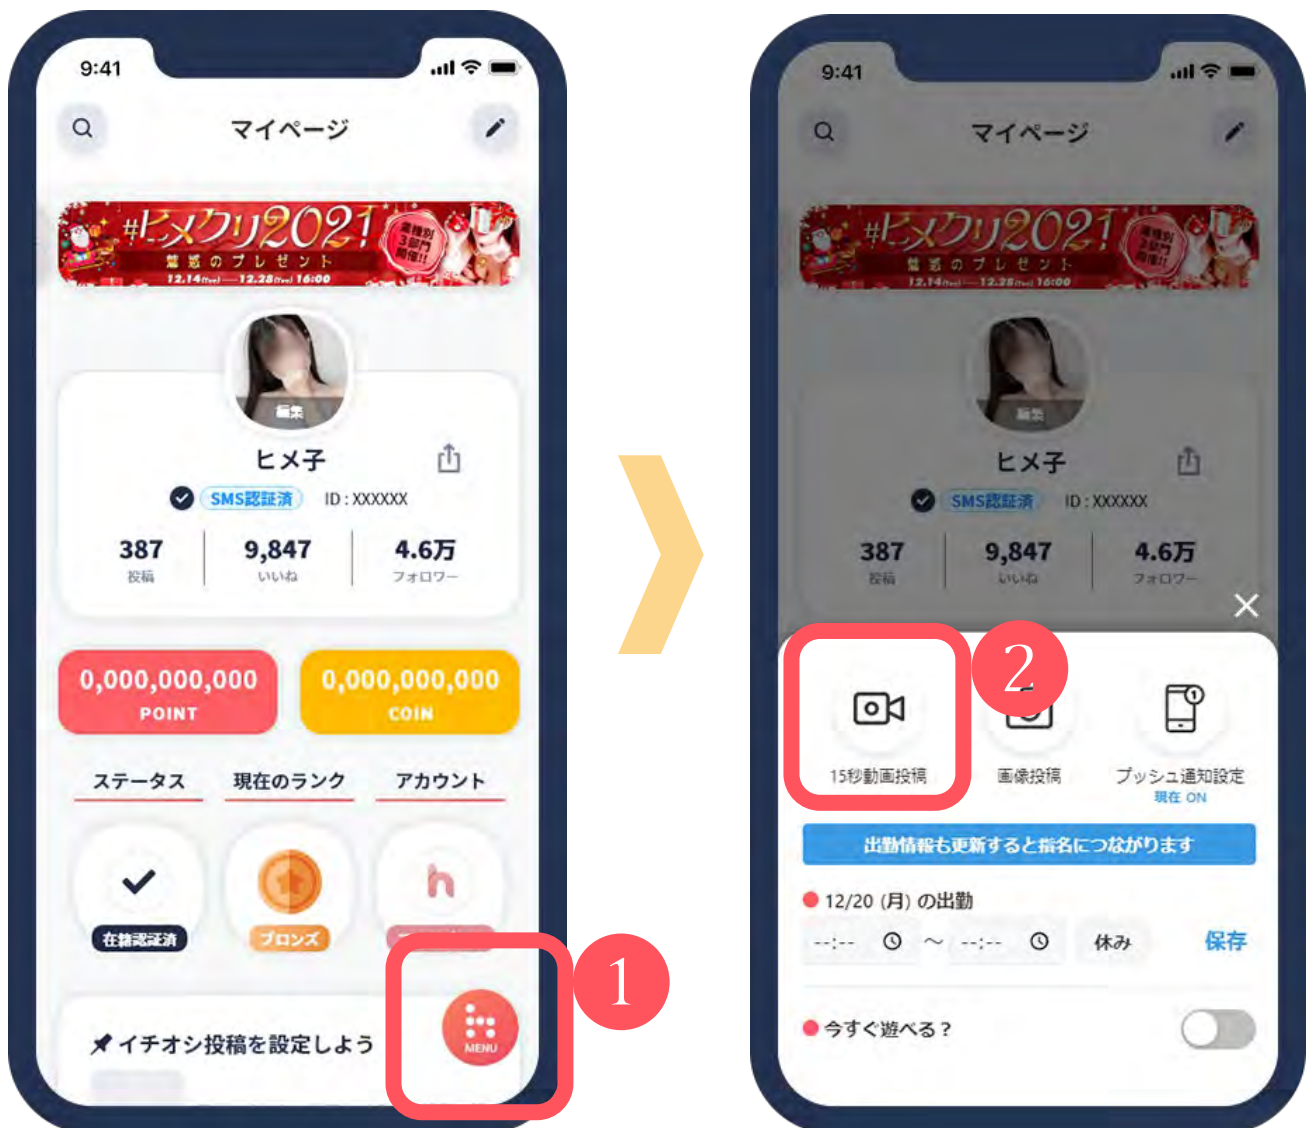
9:41

マイページ

#ヒメクリ2021
豪華のプレゼント
12.14(tue) — 12.28(tue) 16:00

編集

ヒメ子

SMS認証済 ID : XXXXXX

387
投稿

9,847
いいね

4.6万
フォロワー

0,000,000,000
POINT

0,000,000,000
COIN

ステータス
現在のランク
アカウント

在籍認証済
ブロンズ

イチオシ投稿を設定しよう

MENU

1

9:41

マイページ

#ヒメクリ2021
豪華のプレゼント
12.14(tue) — 12.28(tue) 16:00

編集

ヒメ子

SMS認証済 ID : XXXXXX

387
投稿

9,847
いいね

4.6万
フォロワー

2

15秒動画投稿
画像投稿
プッシュ通知設定
現在 ON

出勤情報も更新すると指名につながります

12/20 (月) の出勤

--:-- ~ --:--
休み
保存

今すぐ遊べる？